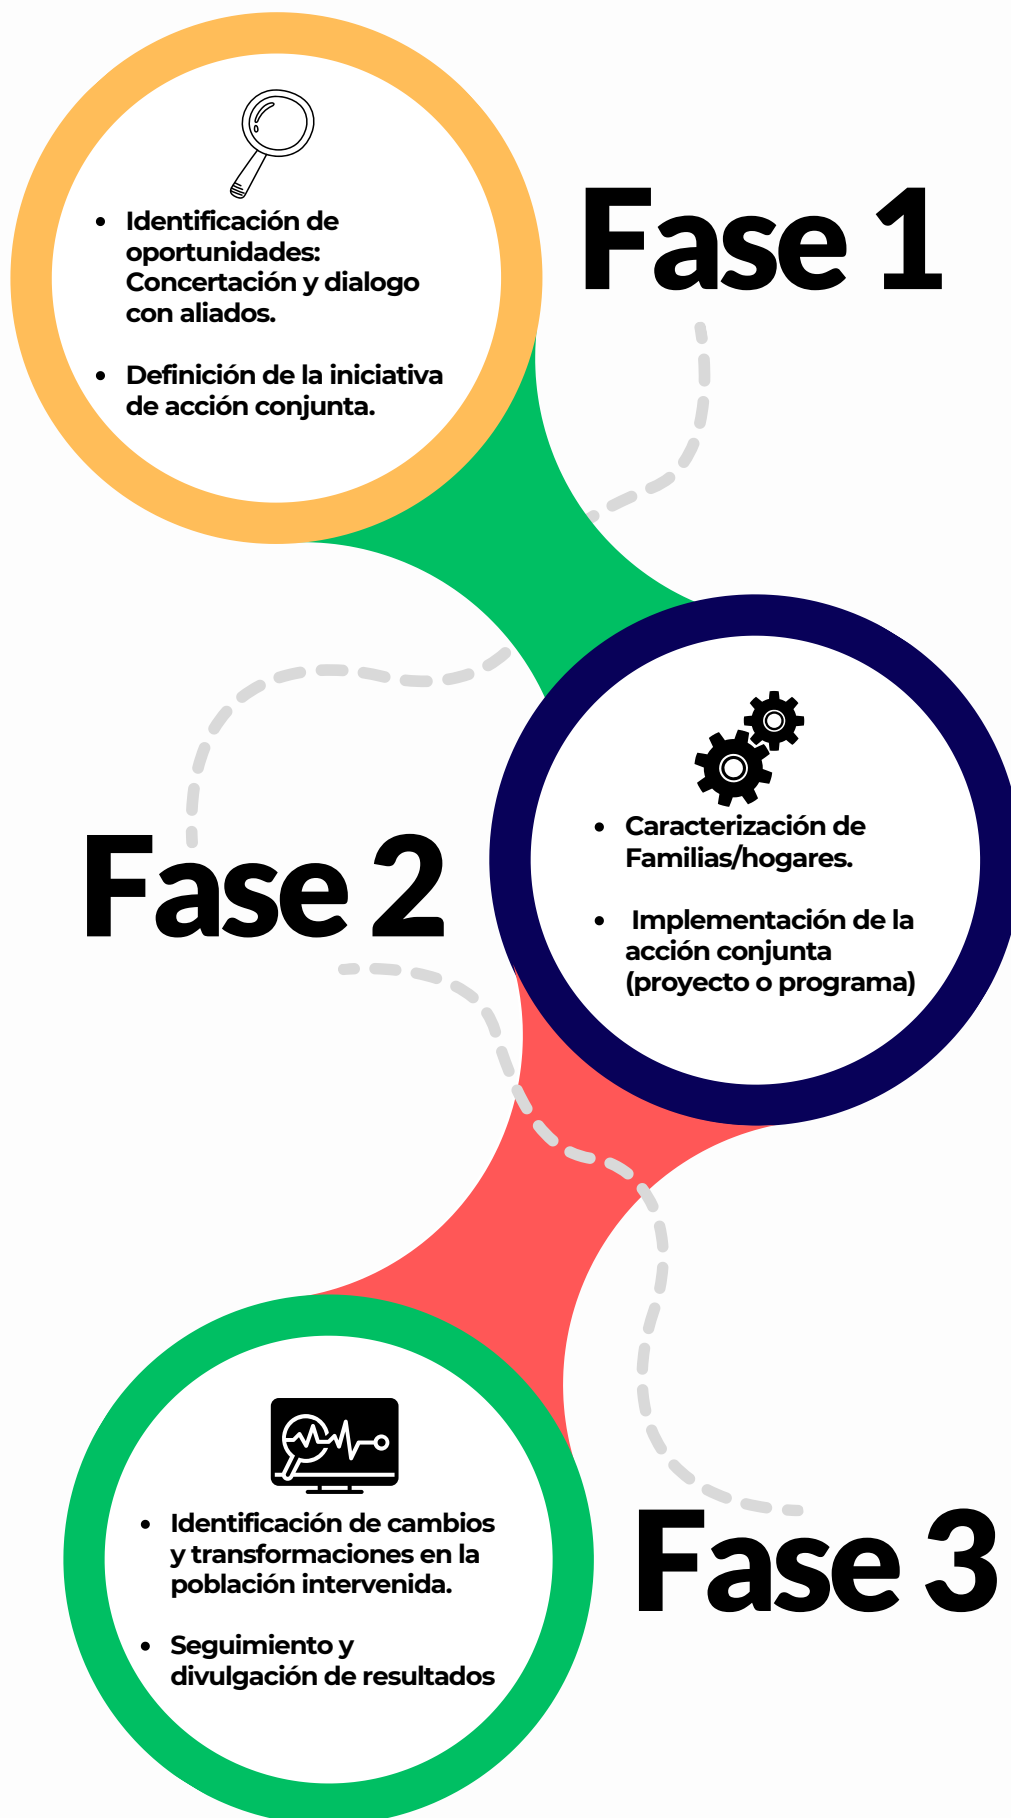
- Identificación de oportunidades: Concertación y dialogo con aliados.

- Definición de la iniciativa de acción conjunta.

Fase 1

Fase 2

- Caracterización de Familias/hogares.

- Implementación de la acción conjunta (proyecto o programa)

- Identificación de cambios y transformaciones en la población intervenida.

- Seguimiento y divulgación de resultados

Fase 3